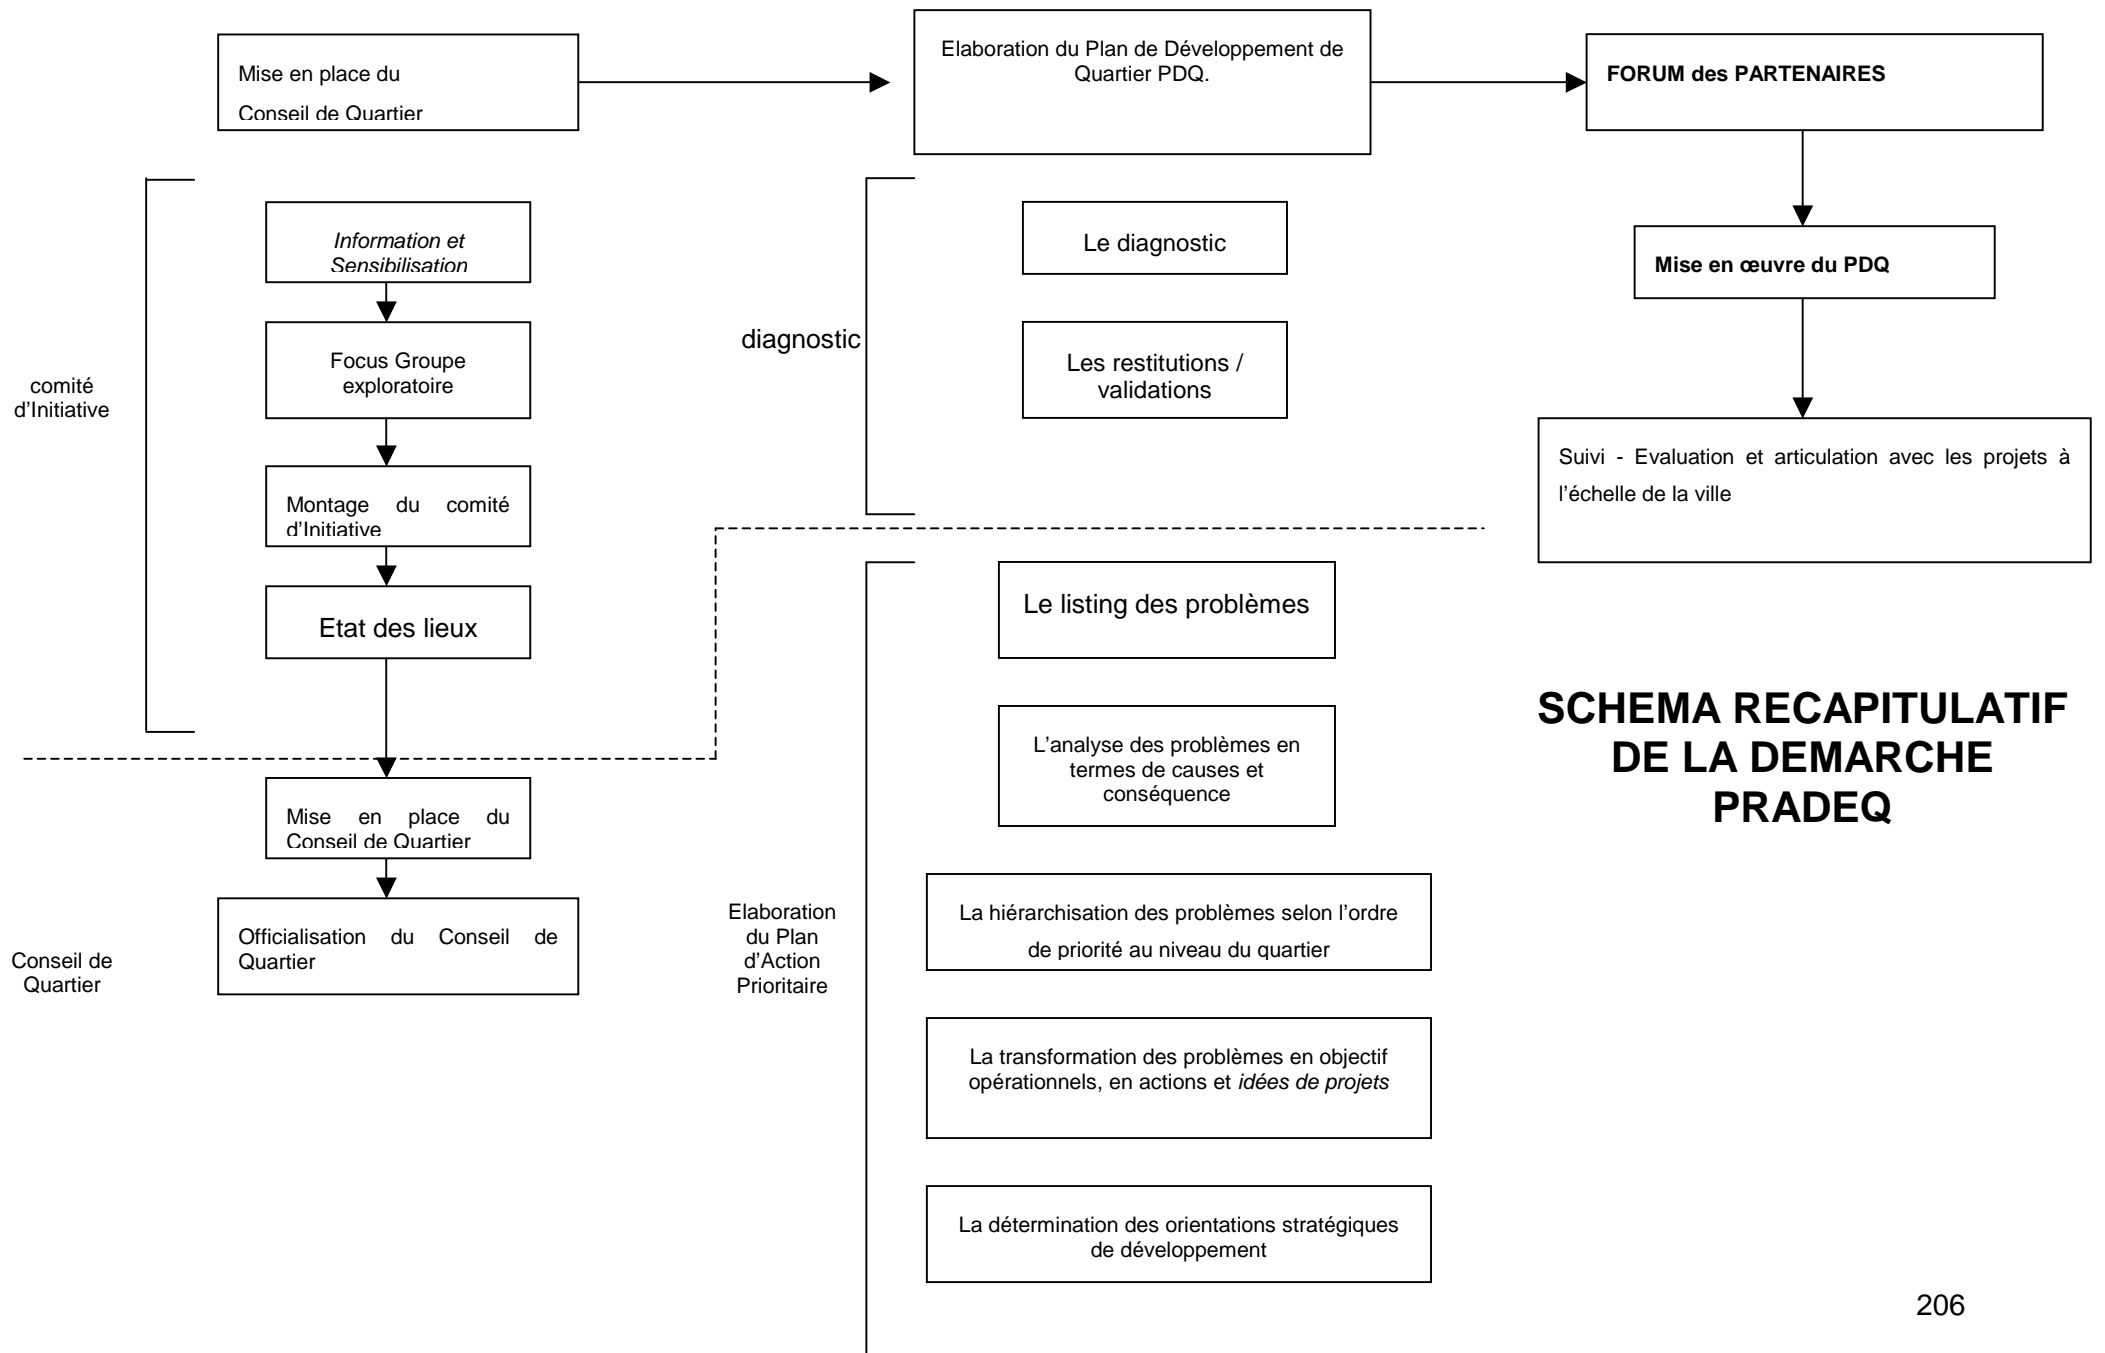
Mise en place du Conseil de Quartier

Elaboration du Plan de Développement de Quartier PDQ.

FORUM des PARTENAIRES

Information et Sensibilisation

Focus Groupe exploratoire

Montage du comité d'Initiative

Etat des lieux

comité d'Initiative

diagnostic

Le diagnostic

Les restitutions / validations

Mise en œuvre du PDQ

Suivi - Evaluation et articulation avec les projets à l'échelle de la ville

Le listing des problèmes

L'analyse des problèmes en termes de causes et conséquence

SCHEMA RECAPITULATIF DE LA DEMARCHE PRADEQ

Mise en place du Conseil de Quartier

Officialisation du Conseil de Quartier

Conseil de Quartier

Elaboration du Plan d'Action Prioritaire

La hiérarchisation des problèmes selon l'ordre de priorité au niveau du quartier

La transformation des problèmes en objectif opérationnels, en actions et idées de projets

La détermination des orientations stratégiques de développement

206